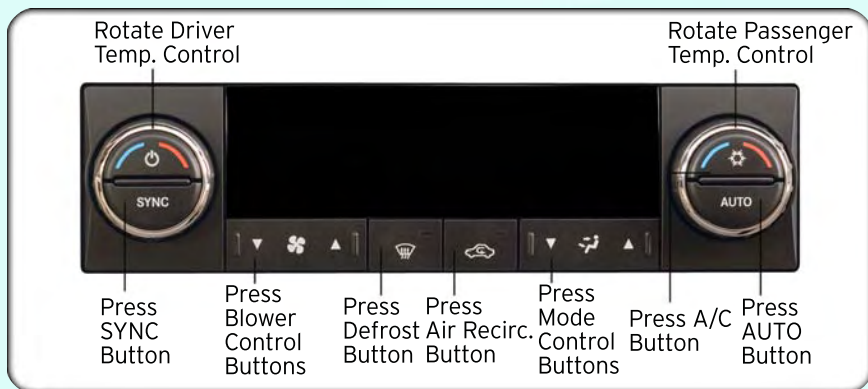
Rotate Driver Temp. Control

Rotate Passenger Temp. Control

SYNC

AUTO

Press SYNC Button

Press Blower Control Buttons

Press Defrost Button

Press Air Recirc. Button

Press Mode Control Buttons

Press A/C Button

Press AUTO Button